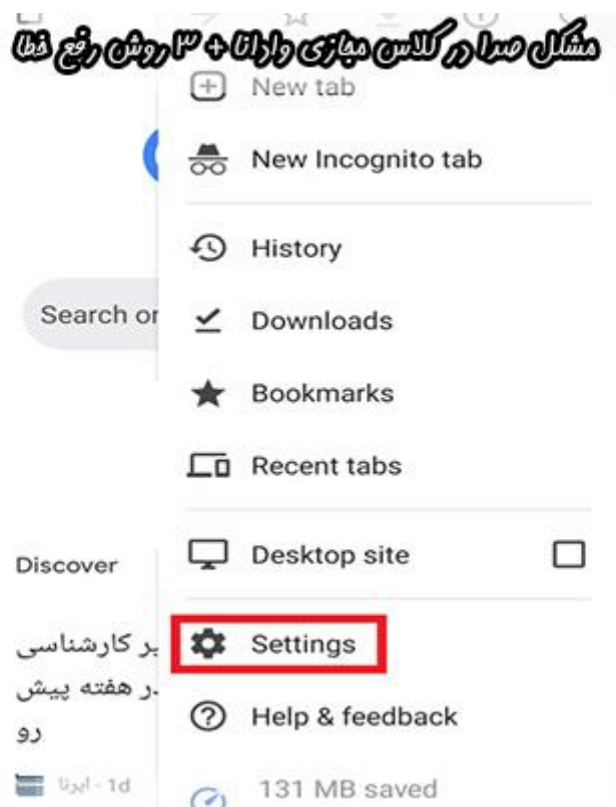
مشکل صدا در کلاس مجازی وارانا + ۳ روش رفع خطا

New tab

New Incognito tab

History

Downloads

Bookmarks

Recent tabs

Desktop site

Settings

Help & feedback

131 MB saved

Search or

Discover

ر کارشناسی
.ر هفته پیش
رو

ایرنا - 1d